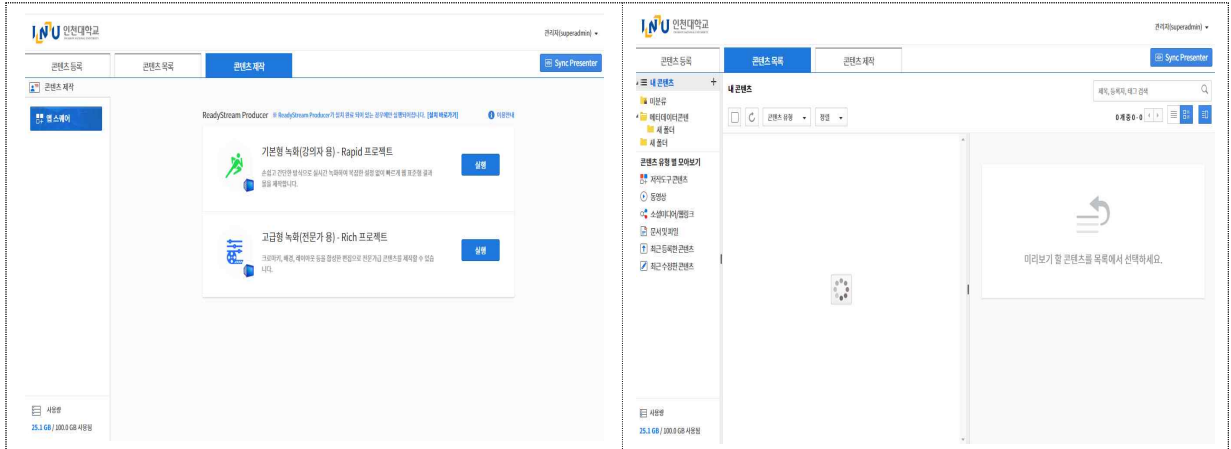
INU 인천대학교

관리자(superadmin)

콘텐츠 등록 | 콘텐츠 목록 | 콘텐츠 제작

Sync Presenter

콘텐츠 제작

앱 스퀘어

ReadyStream Producer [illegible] [설치 바로가기]

이용안내

기본형 녹화(강의자 용) - Rapid 프로젝트

손쉽고 간편한 방식으로 실시간 녹화하여 적절한 편집 없이 빠르게 웹 표준형 콘텐츠를 제작합니다.

실행

고급형 녹화(전문가 용) - Rich 프로젝트

크로마키, 배경, 레이아웃 등을 정성한 편집으로 전문가급 콘텐츠를 제작할 수 있습니다.

실행

사용량

25.1 GB / 100.0 GB 사용됨

INU 인천대학교

관리자(superadmin)

콘텐츠 등록 | 콘텐츠 목록 | 콘텐츠 제작

Sync Presenter

내 콘텐츠

미분류

메타데이터콘텐

새 폴더

새 폴더

콘텐츠 유형 별 모아보기

저작도구 콘텐츠

동영상

소셜미디어/웹링크

문서및파일

최근 등록한 콘텐츠

최근 수정한 콘텐츠

내 콘텐츠

제목, 등록자, 태그 검색

콘텐츠 유형

정렬

0 개 중 0 - 0

미리보기 할 콘텐츠를 목록에서 선택하세요.

사용량

25.1 GB / 100.0 GB 사용됨